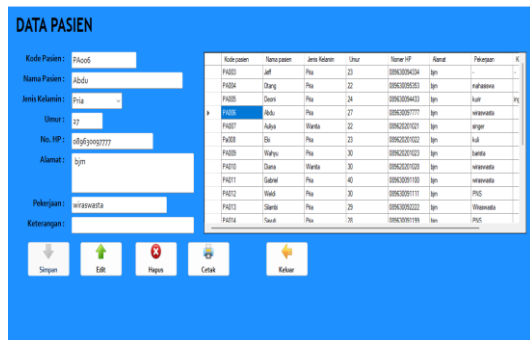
DATA PASIEN

Kode Pasien : PA006
Nama Pasien : Abdu
Jenis Kelamin : Pria
Umur : 27
No. HP : 089630097777
Alamat : bjm
Pekerjaan : wiraswasta
Keterangan :

| | Kode pasien | Nama pasien | Jenis Kelamin | Umur | Nomer HP | Alamat | Pekerjaan | K |
|---|---|---|---|---|---|---|---|---|
| | PA003 | Jeff | Pria | 23 | 089630094334 | bjm | - | - |
| | PA004 | Dtang | Pria | 22 | 089630095353 | bjm | mahasiswa | |
| | PA005 | Deoni | Pria | 24 | 089630094433 | bjm | kuvir | Pi |
| ▸ | PA006 | Abdu | Pria | 27 | 089630097777 | bjm | wiraswasta | |
| | PA007 | Auliya | Wanita | 22 | 089620201021 | bjm | singer | |
| | Pa008 | Eki | Pria | 23 | 089620201022 | bjm | kuli | |
| | PA009 | Wahyu | Pria | 30 | 089620201023 | bjm | banata | |
| | PA010 | Diana | Wanita | 30 | 089620201020 | bjm | wiraswasta | |
| | PA011 | Gabriel | Pria | 40 | 089630091100 | bjm | wiraswasta | |
| | PA012 | Weldi | Pria | 30 | 089630091111 | bjm | PNS | |
| | PA013 | Silambi | Pria | 29 | 089630092222 | bjm | Wiraswasta | |
| | PA014 | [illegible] | Pria | 26 | 089630091199 | bjm | PNS | |

Simpan Edit Hapus Cetak Keluar